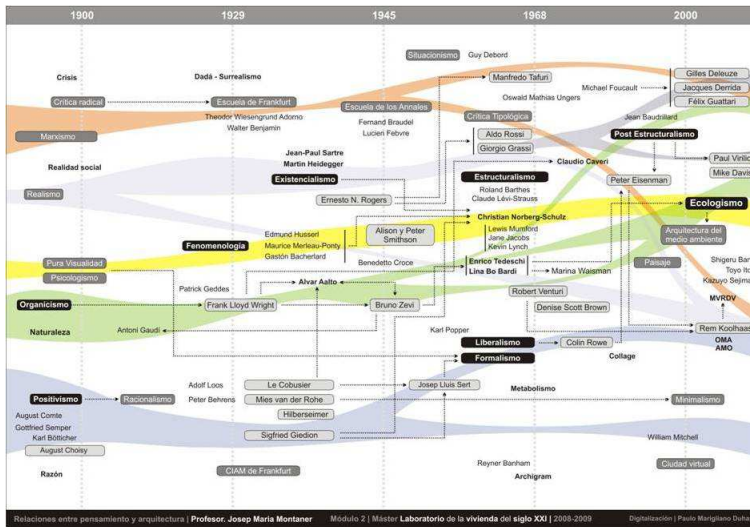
1900
1929
1945
1968
2000

Situacionismo
Guy Debord
Crisis
Dadá - Surrealismo
Manfredo Tafuri
Gilles Deleuze
Michael Foucault
Jacques Derrida
Crítica radical
Escuela de Frankfurt
Oswald Mathias Ungers
Félix Guattari
Escuela de los Annales
Theodor Wiesengrund Adorno
Jean Baudrillard
Walter Benjamin
Fernand Braudel
Crítica Tipológica
Marxismo
Lucien Febvre
Aldo Rossi
Post Estructuralismo
Jean-Paul Sartre
Giorgio Grassi
Martin Heidegger
Paul Virilio
Realidad social
Claudio Caveri
Mike Davis
Existencialismo
Estructuralismo
Realismo
Peter Eisenman
Roland Barthes
Ernesto N. Rogers
Claude Lévi-Strauss
Ecologismo
Christian Norberg-Schulz
Edmund Husserl
Alison y Peter Smithson
Lewis Mumford
Arquitectura del medio ambiente
Fenomenología
Maurice Merleau-Ponty
Jane Jacobs
Gastón Bacherlard
Kevin Lynch
Benedetto Croce
Enrico Tedeschi
Shigeru Ban
Pura Visualidad
Lina Bo Bardi
Marina Waisman
Paisaje
Toyo Ito
Psicologismo
Kazuyo Sejima
Patrick Geddes
Alvar Aalto
Robert Venturi
MVRDV
Organicismo
Frank Lloyd Wright
Bruno Zevi
Denise Scott Brown
Naturaleza
Antoni Gaudí
Rem Koolhaas
Karl Popper
OMA
AMO
Liberalismo
Colin Rowe
Formalismo
Collage
Adolf Loos
Le Cobusier
Josep Lluís Sert
Positivismo
Racionalismo
Peter Behrens
Mies van der Rohe
Metabolismo
Minimalismo
August Comte
Hilberseimer
Gottfried Semper
Karl Bötticher
Sigfried Giedion
William Mitchell
August Choisy
Ciudad virtual
Reyner Banham
Razón
CIAM de Frankfurt
Archigram

Relaciones entre pensamiento y arquitectura | Profesor. Josep Maria Montaner   Módulo 2 | Máster Laboratorio de la vivienda del siglo XXI | 2008-2009   Digitalización | Paulo Marigliano Duh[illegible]